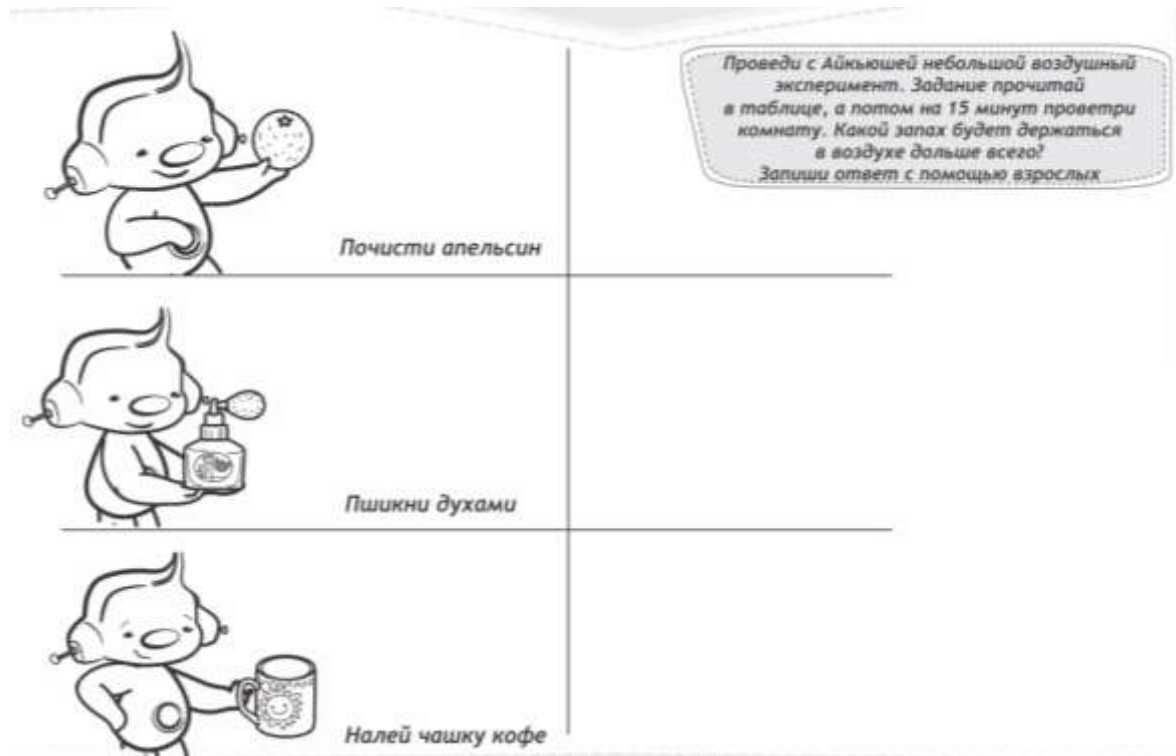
Проведи с Айкьюшей небольшой воздушный эксперимент. Задание прочитай в таблице, а потом на 15 минут проветри комнату. Какой запах будет держаться в воздухе дольше всего? Запиши ответ с помощью взрослых

Почисти апельсин

Пшикни духами

Налей чашку кофе